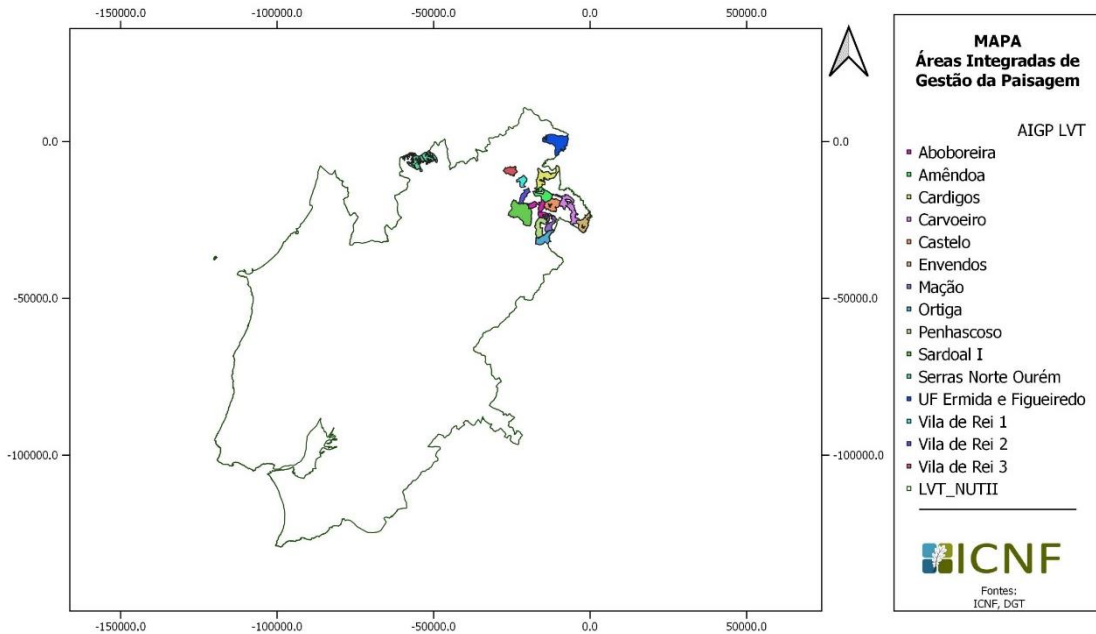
-150000.0 -100000.0 -50000.0 0.0 50000.0

0.0
-50000.0
-100000.0

0.0
-50000.0
-100000.0

-150000.0 -100000.0 -50000.0 0.0 50000.0

MAPA
Áreas Integradas de Gestão da Paisagem

AIGP LVT
Aboboreira
Amêndoa
Cardigos
Carvoeiro
Castelo
Envendos
Mação
Ortiga
Penhascoso
Sardoal I
Serras Norte Ourém
UF Ermida e Figueiredo
Vila de Rei 1
Vila de Rei 2
Vila de Rei 3
LVT_NUTII

ICNF

Fontes:
ICNF, DGT